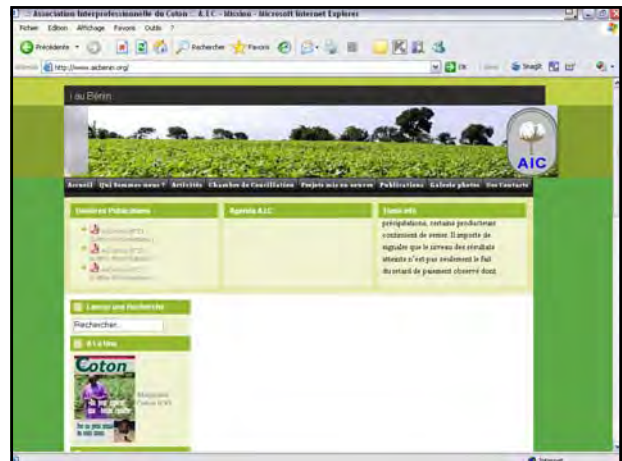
:: Association Interprofessionnelle du Coton :: A.I.C - Mission - Microsoft Internet Explorer

Fichier Edition Affichage Favoris Outils ?

Précédente Rechercher Favoris

Adresse http://www.aicbenin.org/

OK Liens Snagit

i au Bénin

AIC

Accueil Qui Sommes nous ? Activités Chambre de Conciliation Projets mis en oeuvre Publications Galerie photos Nos Contacts

Dernières Publications

Agenda A.I.C

Dernières infos

précipitations, certains producteurs craignent de semer. Il importe de signaler que le niveau des résultats atteints n'est pas seulement le fait du retard de paiement observé dont

Lancer une Recherche

Rechercher...

A la Une

Coton

Magazine Coton N°

Internet